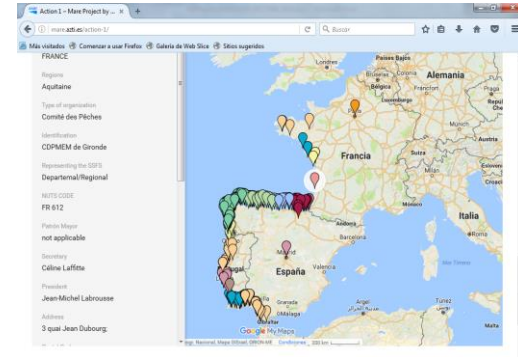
Action 1 – Mare Project by ... ×

mare.azti.es/action-1/

Buscar

Más visitados   Comenzar a usar Firefox   Galería de Web Slice   Sitios sugeridos

FRANCE

Regions
Aquitaine

Type of organization
Comité des Pêches

Identification
CDPMEM de Gironde

Representing the SSFS
Departemal/Regional

NUTS CODE
FR 612

Patrón Mayor
not applicable

Secretary
Céline Laffitte

President
Jean-Michel Labrousse

Address
3 quai Jean Dubourg;

Londres
Países Bajos
Bélgica
Alemania
Francia
Italia
España
Barcelona
Valencia
Granada
Málaga
Google My Maps
Conditions